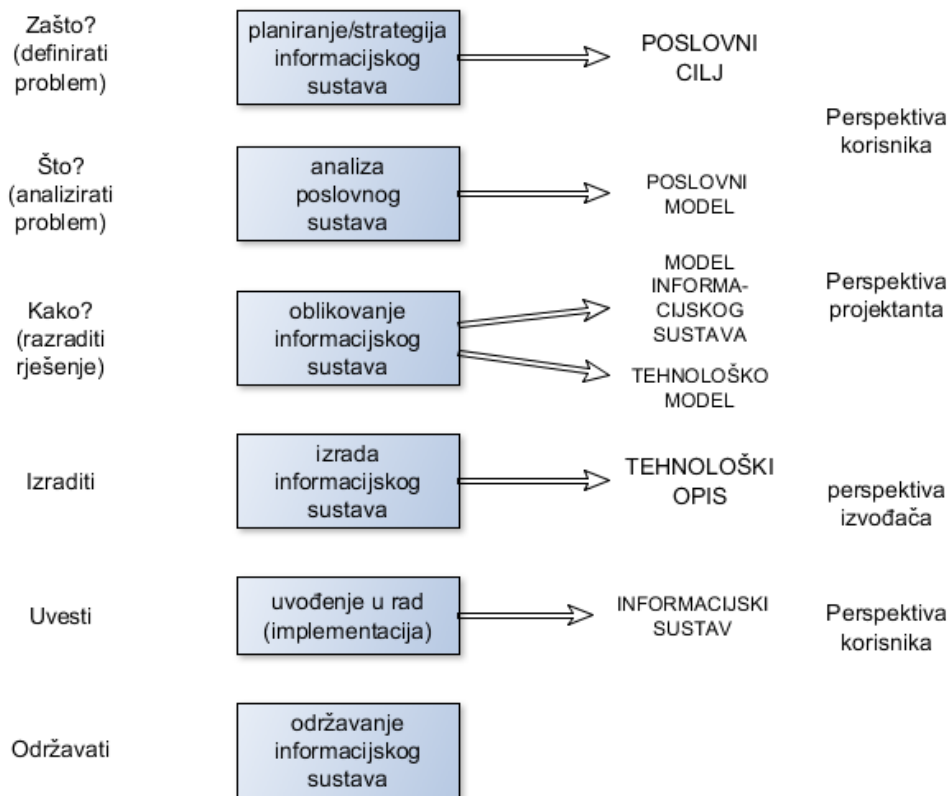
Zašto? (definirati problem)

planiranje/strategija informacijskog sustava

POSLOVNI CILJ

Perspektiva korisnika

Što? (analizirati problem)

analiza poslovnog sustava

POSLOVNI MODEL

Kako? (razraditi rješenje)

oblikovanje informacijskog sustava

MODEL INFORMACIJSKOG SUSTAVA

Perspektiva projektanta

TEHNOLOŠKO MODEL

Izraditi

izrada informacijskog sustava

TEHNOLOŠKI OPIS

perspektiva izvođača

Uvesti

uvođenje u rad (implementacija)

INFORMACIJSKI SUSTAV

Perspektiva korisnika

Održavati

održavanje informacijskog sustava